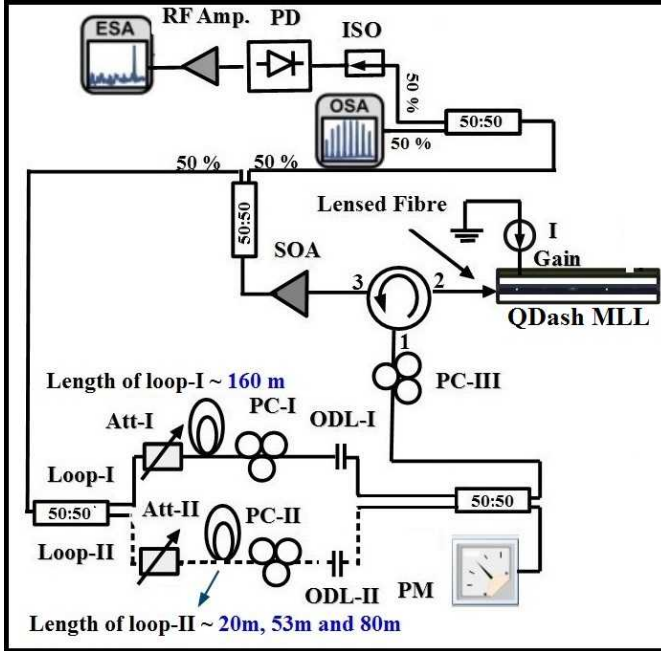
ESA
RF Amp.
PD
ISO
50 %
OSA
50:50
50 %
50 %
50 %
50:50
Lensed Fibre
I
Gain
SOA
3
2
QDash MLL
1
PC-III
Length of loop-I ~ 160 m
Att-I
PC-I
ODL-I
Loop-I
50:50
Att-II
PC-II
50:50
Loop-II
ODL-II
PM
Length of loop-II ~ 20m, 53m and 80m